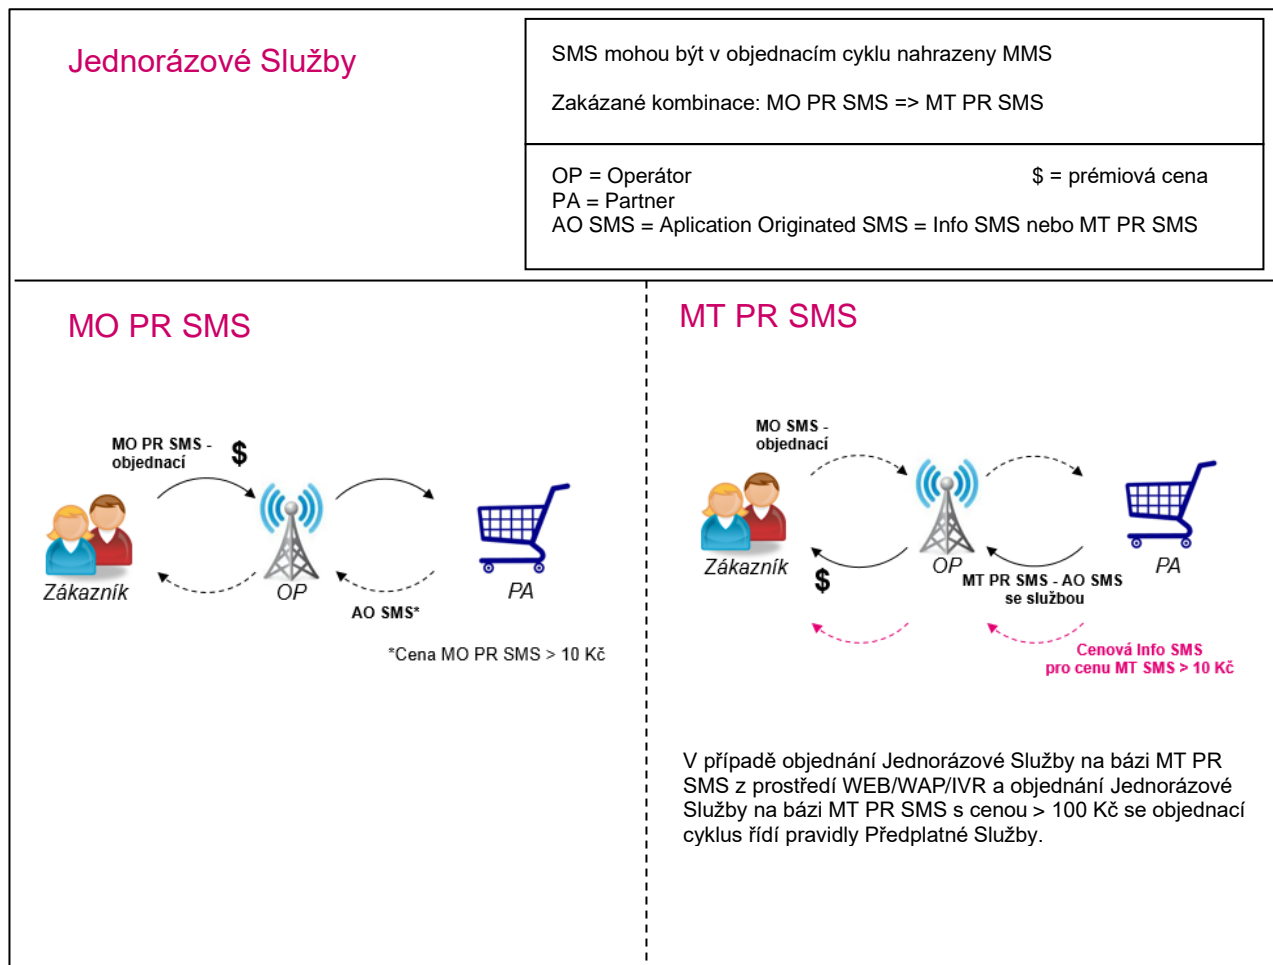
Jednorázové Služby

SMS mohou být v objednacím cyklu nahrazeny MMS

Zakázané kombinace: MO PR SMS => MT PR SMS

OP = Operátor
$ = prémiová cena
PA = Partner
AO SMS = Aplication Originated SMS = Info SMS nebo MT PR SMS

MO PR SMS

MO PR SMS - objednací
$
Zákazník
OP
PA
AO SMS*
*Cena MO PR SMS > 10 Kč

MT PR SMS

MO SMS - objednací
Zákazník
$
OP
MT PR SMS - AO SMS se službou
PA
Cenová Info SMS pro cenu MT SMS > 10 Kč

V případě objednání Jednorázové Služby na bázi MT PR SMS z prostředí WEB/WAP/IVR a objednání Jednorázové Služby na bázi MT PR SMS s cenou > 100 Kč se objednací cyklus řídí pravidly Předplatné Služby.